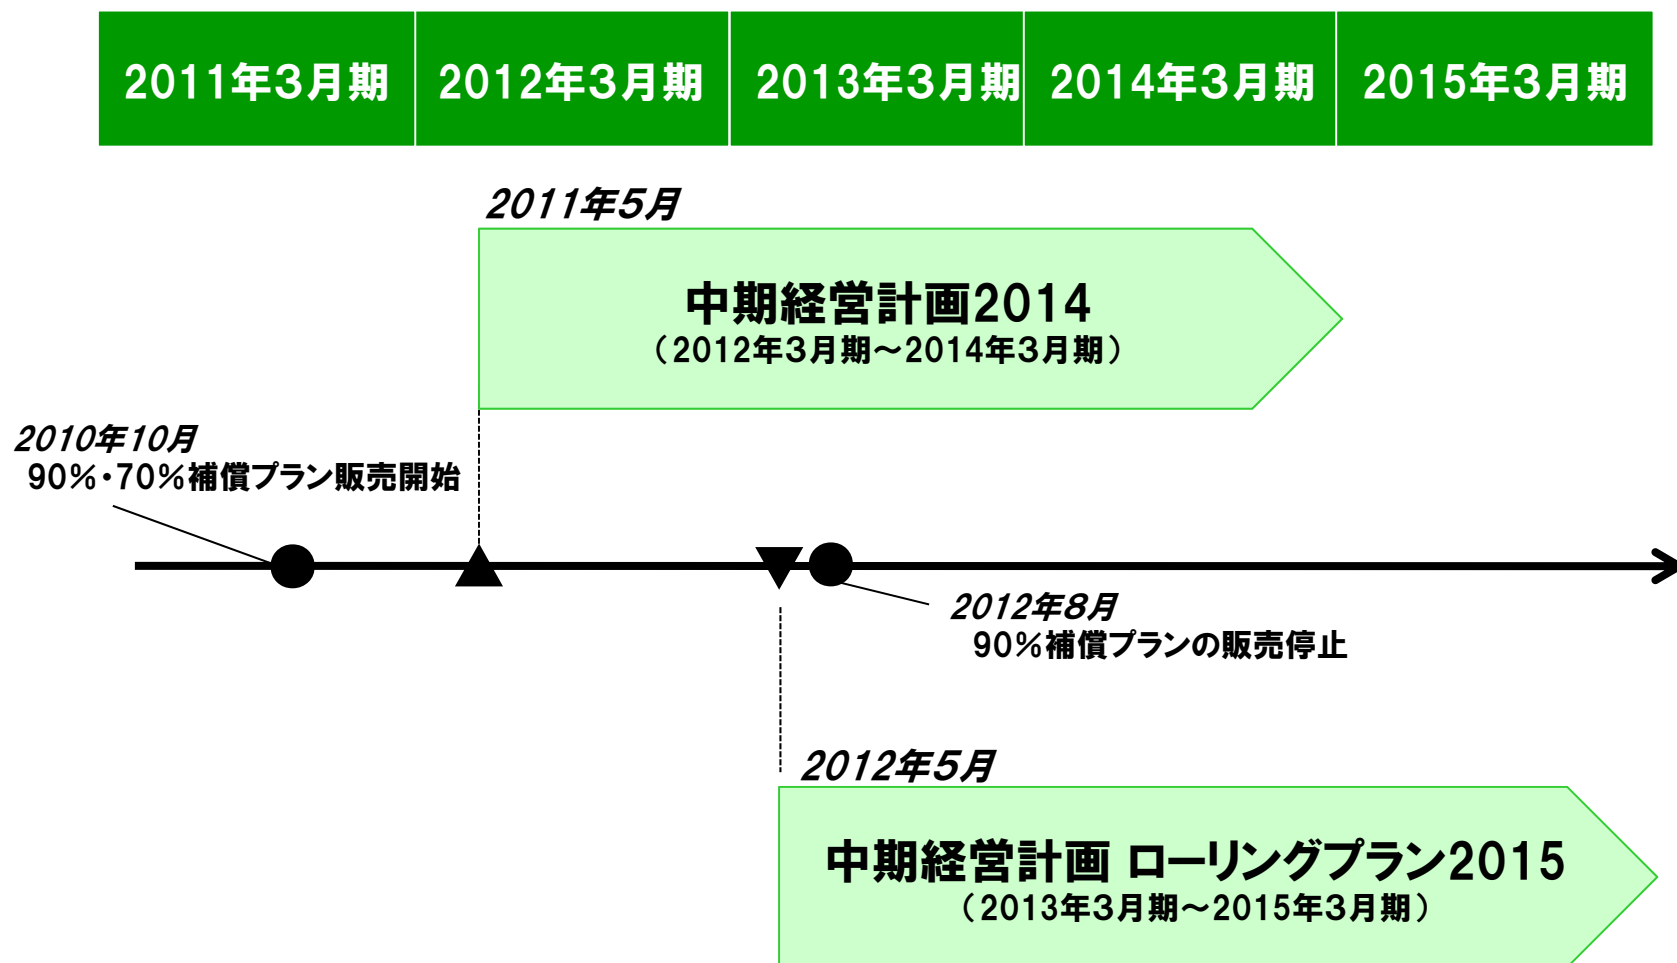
| 2011年3月期 | 2012年3月期 | 2013年3月期 | 2014年3月期 | 2015年3月期 |
|---|---|---|---|---|

2011年5月

中期経営計画2014
（2012年3月期～2014年3月期）

2010年10月
90%・70%補償プラン販売開始

2012年8月
90%補償プランの販売停止

2012年5月

中期経営計画 ローリングプラン2015
（2013年3月期～2015年3月期）